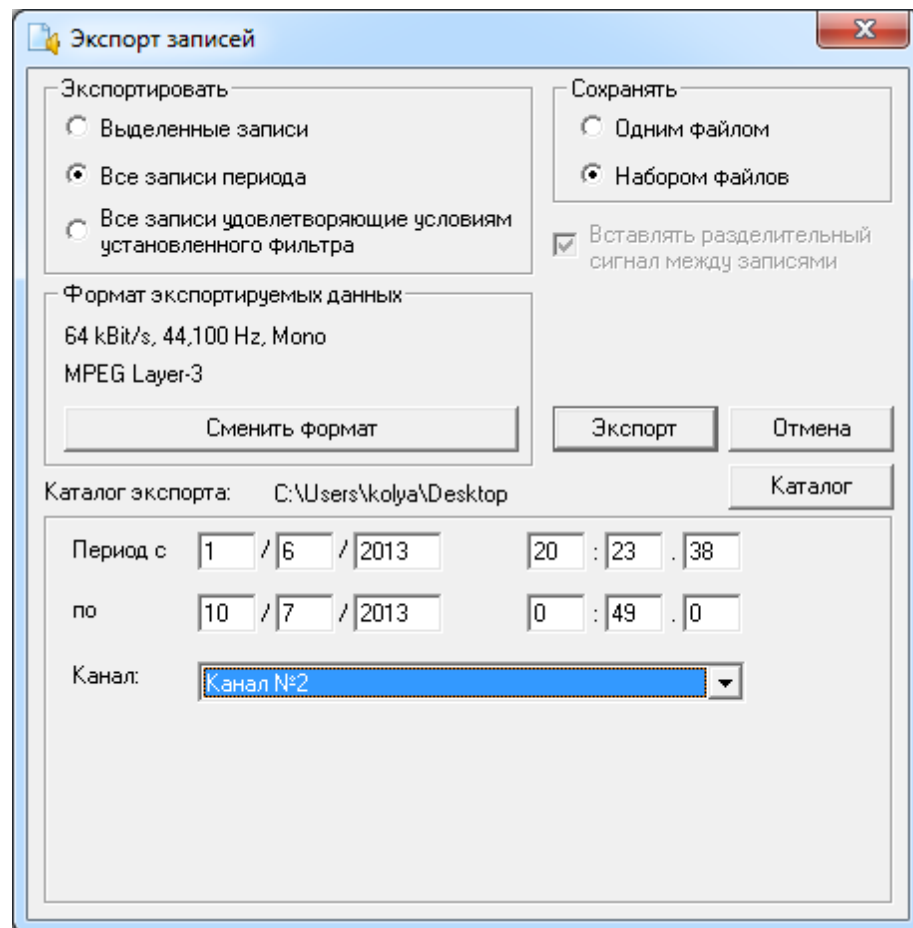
Экспорт записей

Экспортировать
Выделенные записи
Все записи периода
Все записи удовлетворяющие условиям установленного фильтра

Сохранять
Одним файлом
Набором файлов

Вставлять разделительный сигнал между записями

Формат экспортируемых данных
64 kBit/s, 44,100 Hz, Mono
MPEG Layer-3
Сменить формат

Экспорт
Отмена

Каталог экспорта: C:\Users\kolya\Desktop
Каталог

Период с 1 / 6 / 2013 20 : 23 . 38
по 10 / 7 / 2013 0 : 49 . 0
Канал: Канал №2